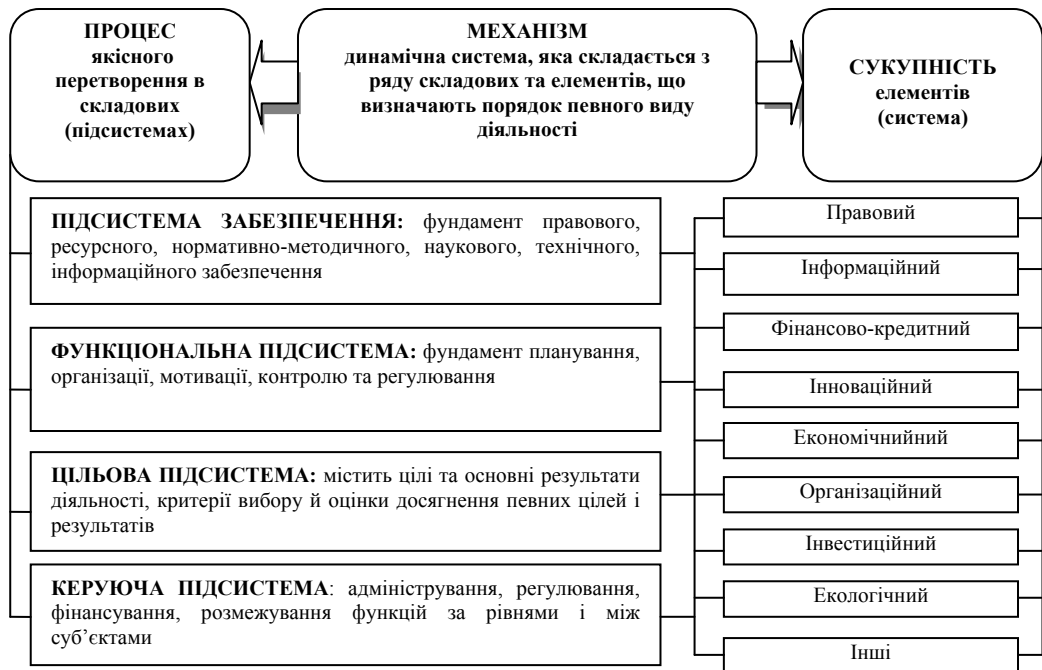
ПРОЦЕС якісного перетворення в складових (підсистемах)

МЕХАНІЗМ
динамічна система, яка складається з ряду складових та елементів, що визначають порядок певного виду діяльності

СУКУПНІСТЬ елементів (система)

ПІДСИСТЕМА ЗАБЕЗПЕЧЕННЯ: фундамент правового, ресурсного, нормативно-методичного, наукового, технічного, інформаційного забезпечення

ФУНКЦІОНАЛЬНА ПІДСИСТЕМА: фундамент планування, організації, мотивації, контролю та регулювання

ЦІЛЬОВА ПІДСИСТЕМА: містить цілі та основні результати діяльності, критерії вибору й оцінки досягнення певних цілей і результатів

КЕРУЮЧА ПІДСИСТЕМА: адміністрування, регулювання, фінансування, розмежування функцій за рівнями і між суб'єктами

Правовий

Інформаційний

Фінансово-кредитний

Інноваційний

Економічнийний

Організаційний

Інвестиційний

Екологічний

Інші